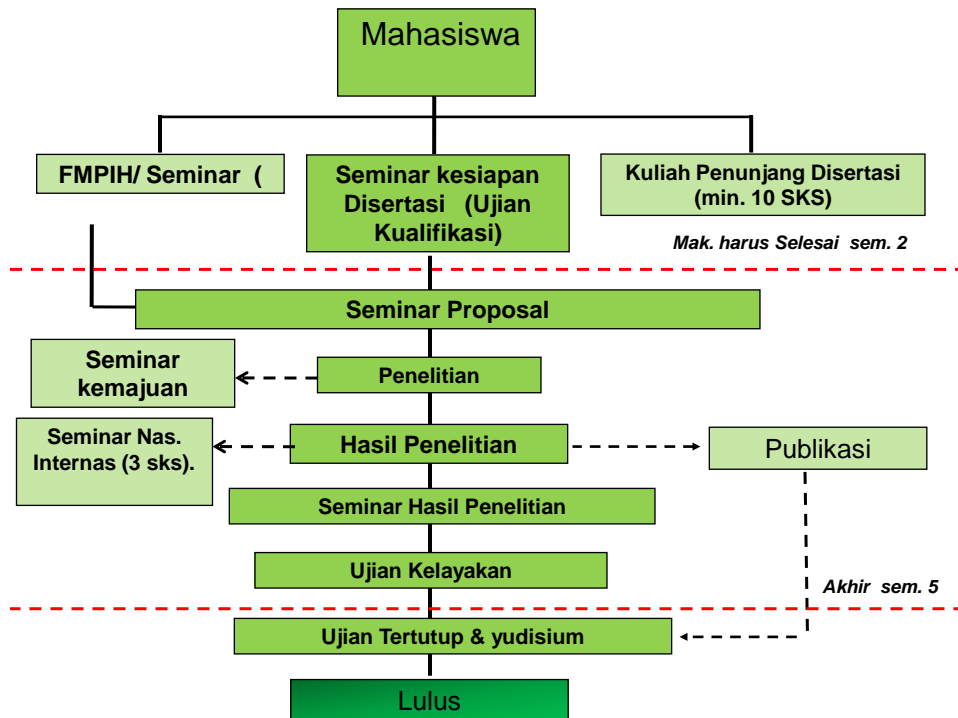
Mahasiswa

FMPIH/ Seminar (

Seminar kesiapan Disertasi (Ujian Kualifikasi)

Kuliah Penunjang Disertasi (min. 10 SKS)

Mak. harus Selesai sem. 2

Seminar Proposal

Seminar kemajuan

Penelitian

Seminar Nas. Internas (3 sks).

Hasil Penelitian

Publikasi

Seminar Hasil Penelitian

Ujian Kelayakan

Akhir sem. 5

Ujian Tertutup & yudisium

Lulus